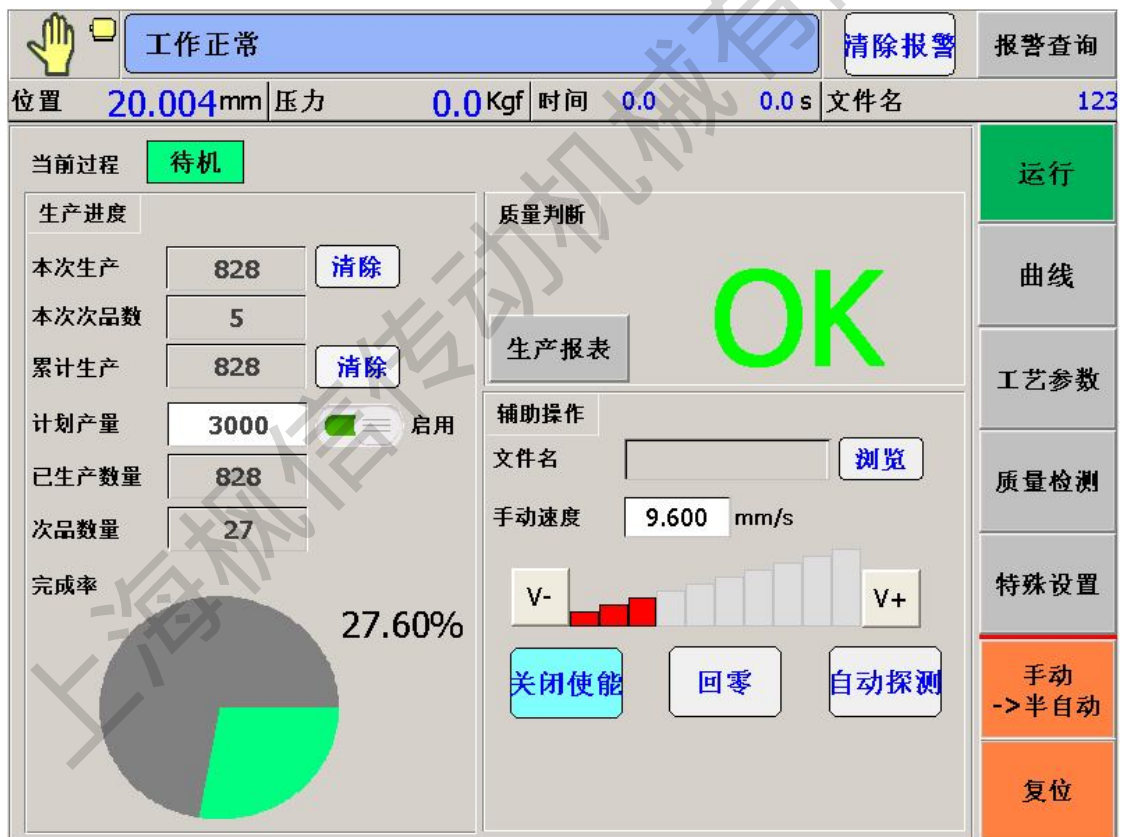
工作正常

清除报警

报警查询

位置 20.004mm 压力 0.0Kgf 时间 0.0 0.0 s 文件名 123

当前过程 待机

运行

生产进度

质量判断

本次生产 828 清除

曲线

本次次品数 5

OK

累计生产 828 清除

生产报表

工艺参数

计划产量 3000 启用

辅助操作

文件名 浏览

已生产数量 828

质量检测

次品数量 27

手动速度 9.600 mm/s

完成率

特殊设置

V- V+

27.60%

关闭使能 回零 自动探测

手动 ->半自动

复位

上海枫信传动机械有